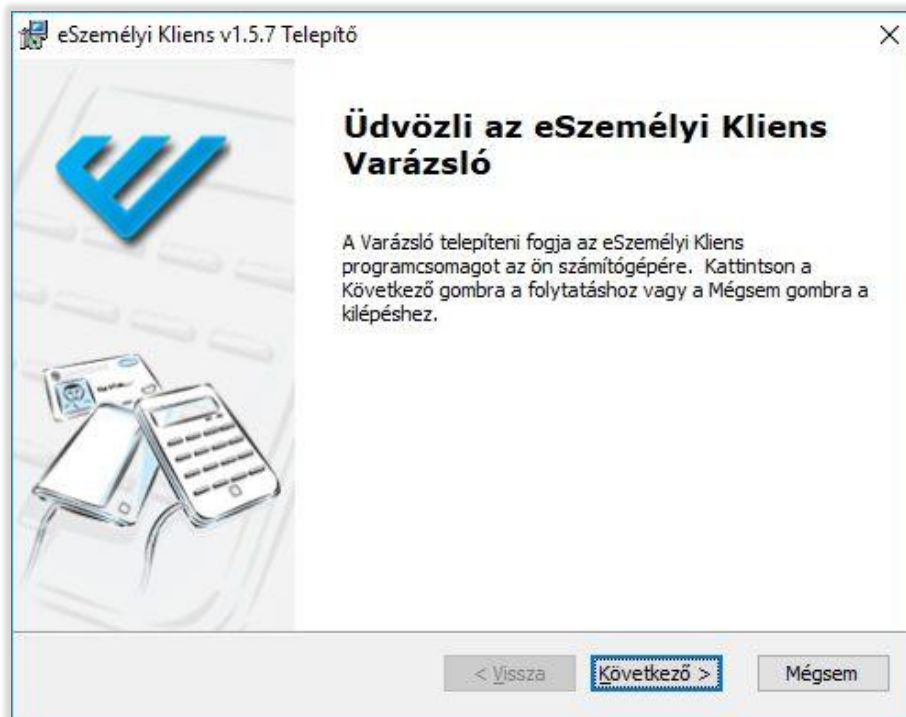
eSzemélyi Kliens v1.5.7 Telepítő

×

Üdvözli az eSzemélyi Kliens Varázsló

A Varázsló telepíteni fogja az eSzemélyi Kliens programcsomagot az ön számítógépére. Kattintson a Következő gombra a folytatáshoz vagy a Mégsem gombra a kilépéshez.

< Vissza

Következő >

Mégsem